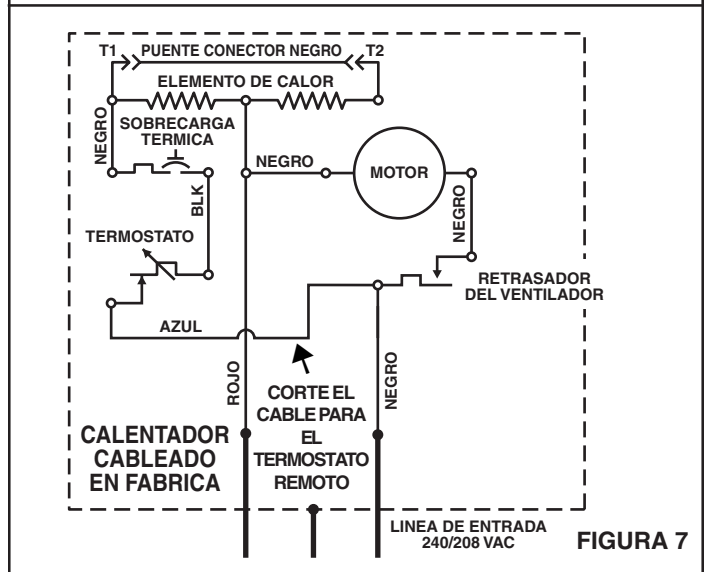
T1
PUENTE CONECTOR NEGRO
T2
ELEMENTO DE CALOR
NEGRO
SOBRECARGA TERMICA
NEGRO
MOTOR
NEGRO
BLK
TERMOSTATO
RETRASADOR DEL VENTILADOR
AZUL
ROJO
CORTE EL CABLE PARA EL TERMOSTATO REMOTO
NEGRO
CALENTADOR CABLEADO EN FABRICA
LINEA DE ENTRADA 240/208 VAC
FIGURA 7